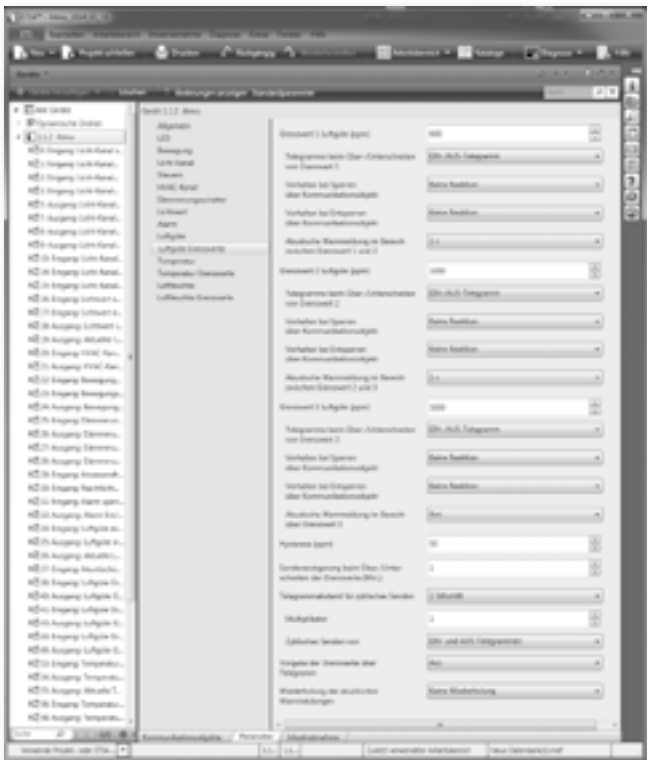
ETS4™ - Atmo 2014.02.10

ETS | Bearbeiten | Arbeitsbereich | Inbetriebnahme | Diagnose | Extras | Fenster | Hilfe

Neu | Projekt schließen | Drucken | Rückgängig | Wiederherstellen | Arbeitsbereich | Katalog | Diagnose | Hilfe

Geräte

Alle Geräte
Dynamische Ordner
1.1.2 Atmo

Gerät 1.1.2 Atmo

Allgemein
LED
Bewegung
Licht Kanal
Steuern
HVAC Kanal
Dämmerungsschalter
Lichtwert
Alarm
Luftgüte
Luftgüte Grenzwerte
Temperatur
Temperatur Grenzwerte
Luftfeuchte
Luftfeuchte Grenzwerte

Grenzwert 1 Luftgüte (ppm) | 900
Telegramme beim Über-/Unterschreiten von Grenzwert 1 | EIN-/AUS-Telegramm
Verhalten bei Sperren über Kommunikationsobjekt | Keine Reaktion
Verhalten bei Entsperren über Kommunikationsobjekt | Keine Reaktion
Akustische Warnmeldung im Bereich zwischen Grenzwert 1 und 2 | 1 x
Grenzwert 2 Luftgüte (ppm) | 1000
Telegramme beim Über-/Unterschreiten von Grenzwert 2 | EIN-/AUS-Telegramm
Verhalten bei Sperren über Kommunikationsobjekt | Keine Reaktion
Verhalten bei Entsperren über Kommunikationsobjekt | Keine Reaktion
Akustische Warnmeldung im Bereich zwischen Grenzwert 2 und 3 | 3 x
Grenzwert 3 Luftgüte (ppm) | 3000
Telegramme beim Über-/Unterschreiten von Grenzwert 3 | EIN-/AUS-Telegramm
Verhalten bei Sperren über Kommunikationsobjekt | Keine Reaktion
Verhalten bei Entsperren über Kommunikationsobjekt | Keine Reaktion
Akustische Warnmeldung im Bereich über Grenzwert 3 | Aus
Hysterese (ppm) | 50
Sendeverzögerung beim Über-/Unterschreiten der Grenzwerte (Min.) | 1
Telegrammabstand für zyklisches Senden | 1 Minute
Multiplikator | 1
Zyklisches Senden von | EIN- und AUS-Telegrammen
Vorgabe der Grenzwerte über Telegramm | Aus
Wiederholung der akustischen Warnmeldungen | Keine Wiederholung

Kommunikationsobjekte | Parameter | Inbetriebnahme

Suche

Letzter verwendeter Arbeitsbereich | Neue Datenbank | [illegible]